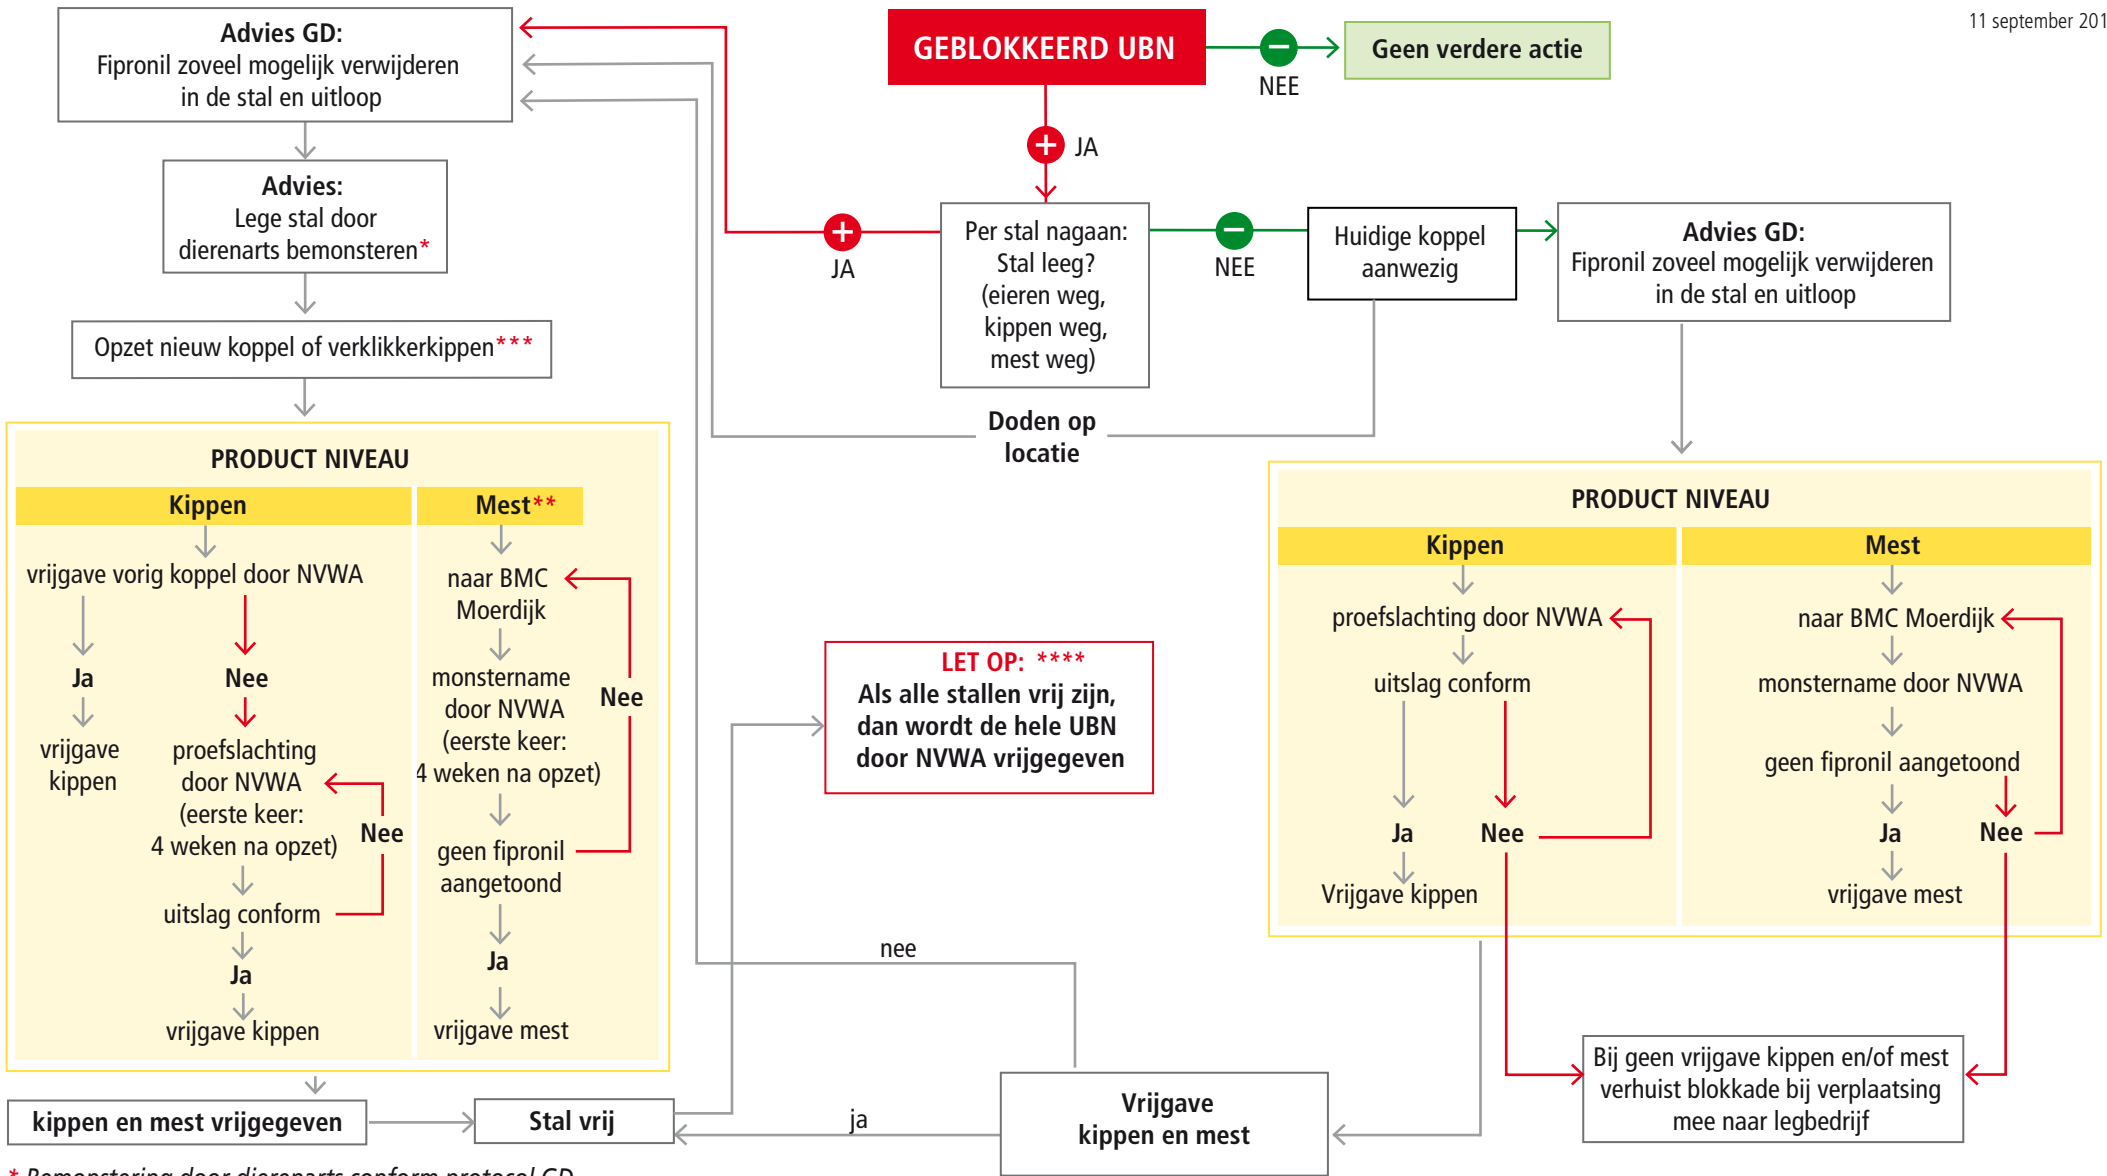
11 september 201

Advies GD:
Fipronil zoveel mogelijk verwijderen in de stal en uitloop

GEBLOKKEERD UBN

NEE

Geen verdere actie

JA

Advies:
Lege stal door dierenarts bemonsteren*

JA

Per stal nagaan: Stal leeg? (eieren weg, kippen weg, mest weg)

NEE

Huidige koppel aanwezig

Advies GD:
Fipronil zoveel mogelijk verwijderen in de stal en uitloop

Opzet nieuw koppel of verklikkerkippen***

Doden op locatie

PRODUCT NIVEAU

| Kippen | Mest** |
|---|---|

vrijgave vorig koppel door NVWA

Ja

vrijgave kippen

Nee

proefslachting door NVWA (eerste keer: 4 weken na opzet)

Nee

uitslag conform

Ja

vrijgave kippen

naar BMC Moerdijk

monstername door NVWA (eerste keer: 4 weken na opzet)

Nee

geen fipronil aangetoond

Ja

vrijgave mest

LET OP: ****
Als alle stallen vrij zijn, dan wordt de hele UBN door NVWA vrijgegeven

PRODUCT NIVEAU

| Kippen | Mest |
|---|---|

proefslachting door NVWA

uitslag conform

Ja

Nee

Vrijgave kippen

naar BMC Moerdijk

monstername door NVWA

geen fipronil aangetoond

Ja

Nee

vrijgave mest

nee

kippen en mest vrijgegeven

Stal vrij

ja

Vrijgave kippen en mest

Bij geen vrijgave kippen en/of mest verhuist blokkade bij verplaatsing mee naar legbedrijf

* Bemonstering door dierenarts conform protocol GD